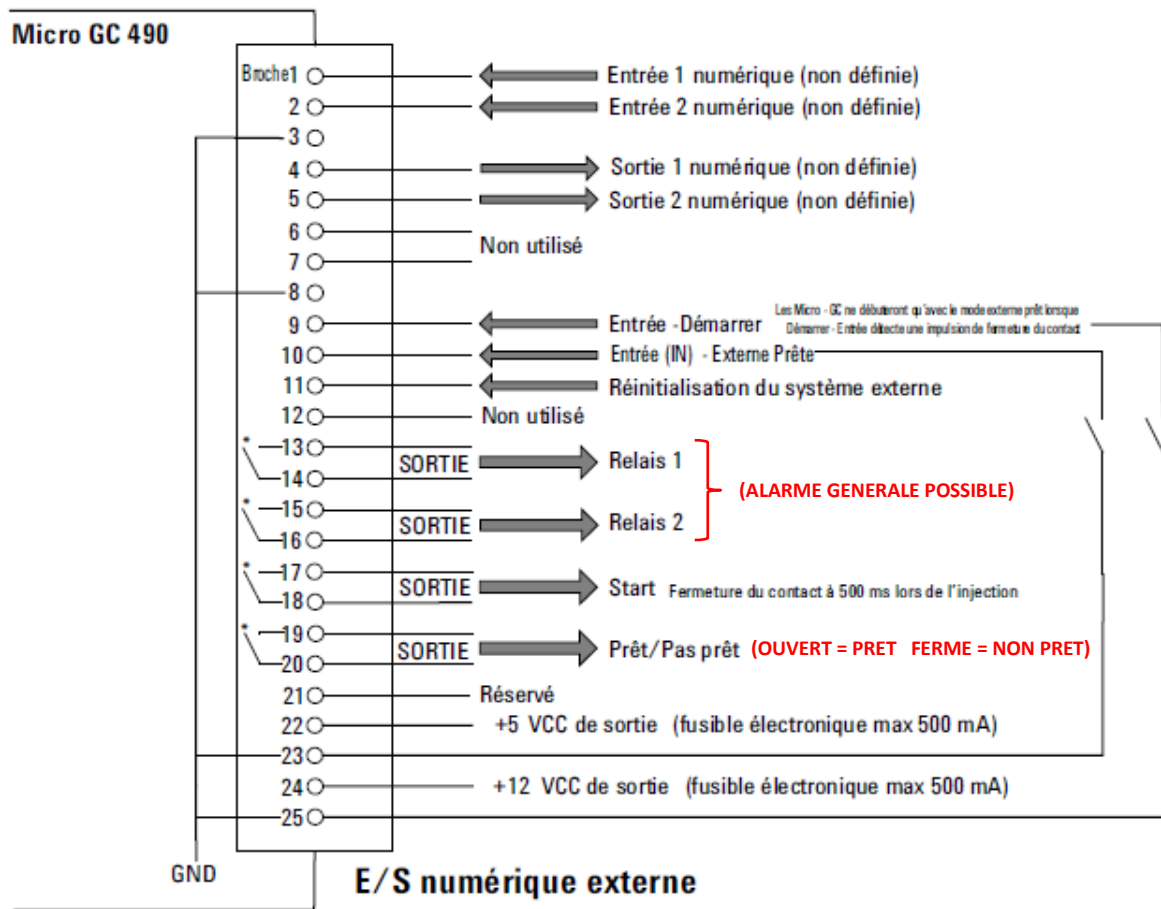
Micro GC 490

Broche1 Entrée 1 numérique (non définie)
2 Entrée 2 numérique (non définie)
3
4 Sortie 1 numérique (non définie)
5 Sortie 2 numérique (non définie)
6
7 Non utilisé
8
9 Entrée -Démarrer Les Micro - GC ne débuteront qu'avec le mode externe prêt lorsque Démarrer - Entrée détecte une impulsion de fermeture du contact
10 Entrée (IN) - Externe Prête
11 Réinitialisation du système externe
12 Non utilisé
* 13
14 SORTIE Relais 1
* 15 (ALARME GENERALE POSSIBLE)
16 SORTIE Relais 2
* 17
18 SORTIE Start Fermeture du contact à 500 ms lors de l'injection
* 19
20 SORTIE Prêt/Pas prêt (OUVERT = PRET FERME = NON PRET)
21 Réservé
22 +5 VCC de sortie (fusible électronique max 500 mA)
23
24 +12 VCC de sortie (fusible électronique max 500 mA)
25

GND

E/S numérique externe